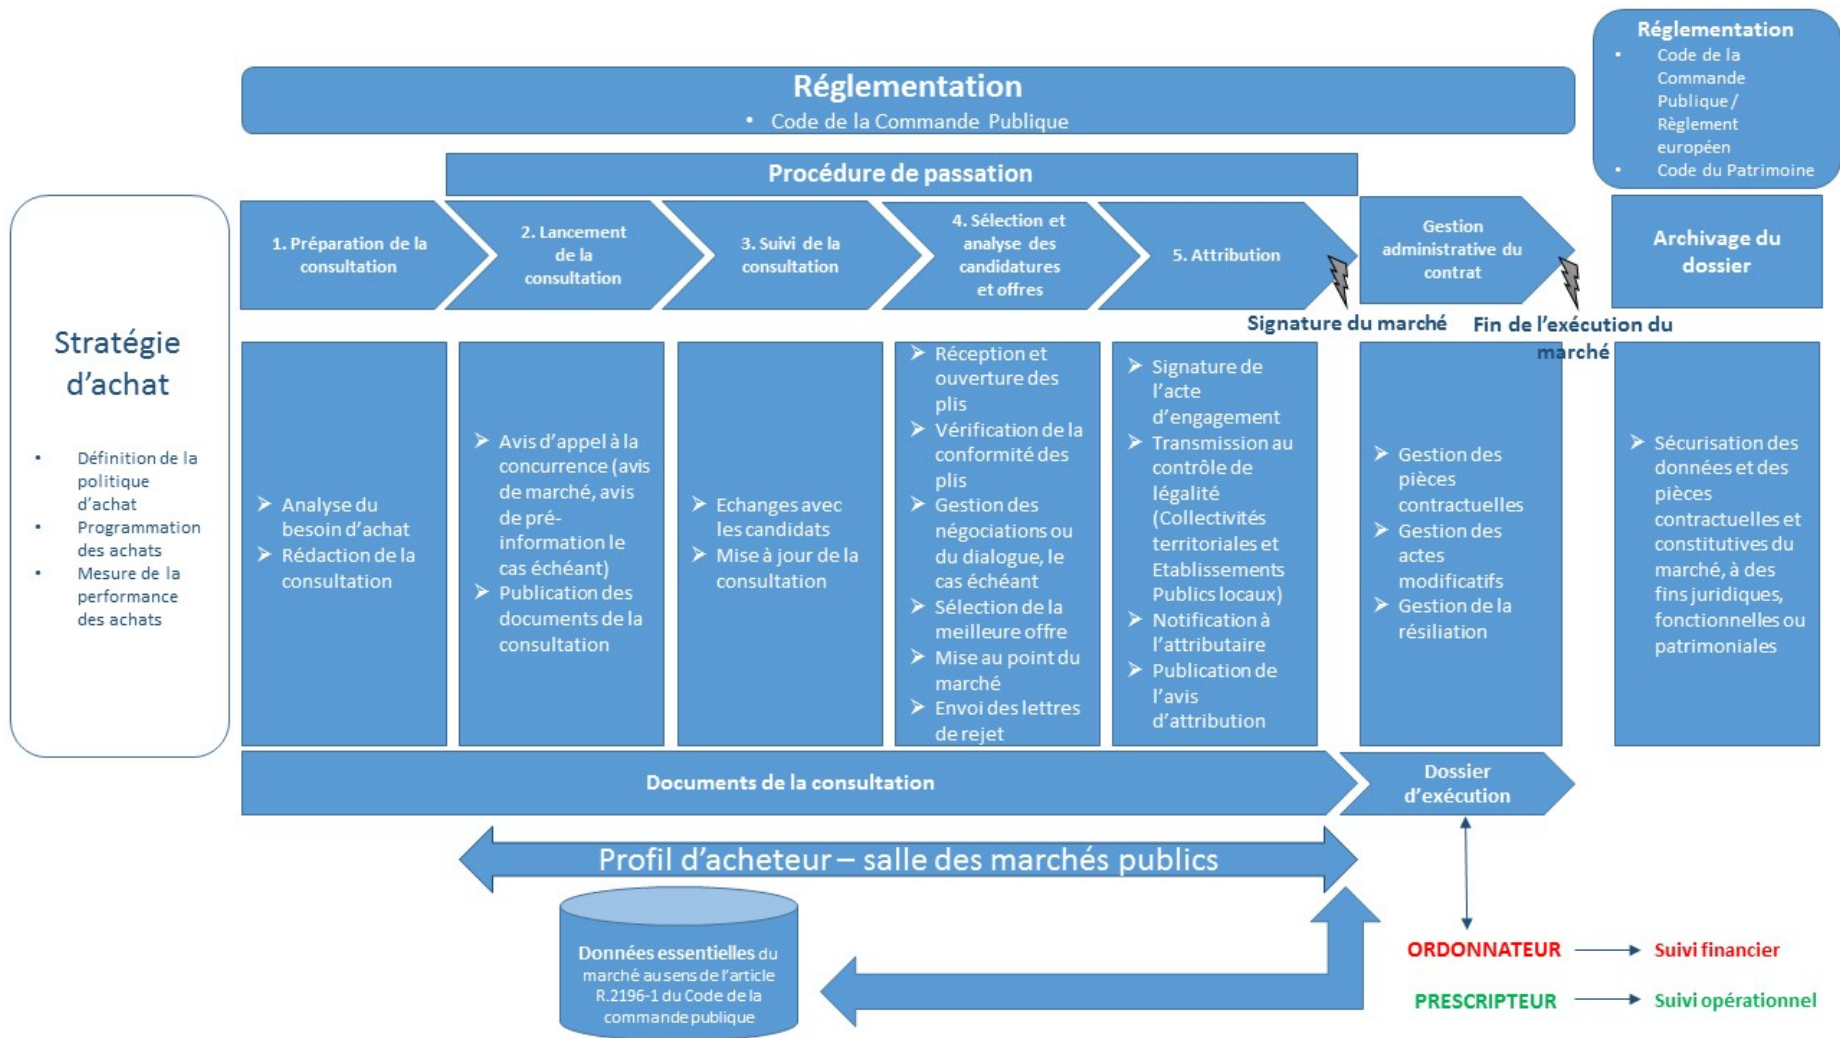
Réglementation
• Code de la Commande Publique / Règlement européen
• Code du Patrimoine

Réglementation
• Code de la Commande Publique

Procédure de passation

Stratégie d'achat
• Définition de la politique d'achat
• Programmation des achats
• Mesure de la performance des achats

1. Préparation de la consultation

2. Lancement de la consultation

3. Suivi de la consultation

4. Sélection et analyse des candidatures et offres

5. Attribution

Gestion administrative du contrat

Archivage du dossier

Signature du marché

Fin de l'exécution du marché

➢ Analyse du besoin d'achat
➢ Rédaction de la consultation

➢ Avis d'appel à la concurrence (avis de marché, avis de pré-information le cas échéant)
➢ Publication des documents de la consultation

➢ Echanges avec les candidats
➢ Mise à jour de la consultation

➢ Réception et ouverture des plis
➢ Vérification de la conformité des plis
➢ Gestion des négociations ou du dialogue, le cas échéant
➢ Sélection de la meilleure offre
➢ Mise au point du marché
➢ Envoi des lettres de rejet

➢ Signature de l'acte d'engagement
➢ Transmission au contrôle de légalité (Collectivités territoriales et Etablissements Publics locaux)
➢ Notification à l'attributaire
➢ Publication de l'avis d'attribution

➢ Gestion des pièces contractuelles
➢ Gestion des actes modificatifs
➢ Gestion de la résiliation

➢ Sécurisation des données et des pièces contractuelles et constitutives du marché, à des fins juridiques, fonctionnelles ou patrimoniales

Documents de la consultation

Dossier d'exécution

Profil d'acheteur – salle des marchés publics

Données essentielles du marché au sens de l'article R.2196-1 du Code de la commande publique

ORDONNATEUR → Suivi financier

PRESCRIPTEUR → Suivi opérationnel